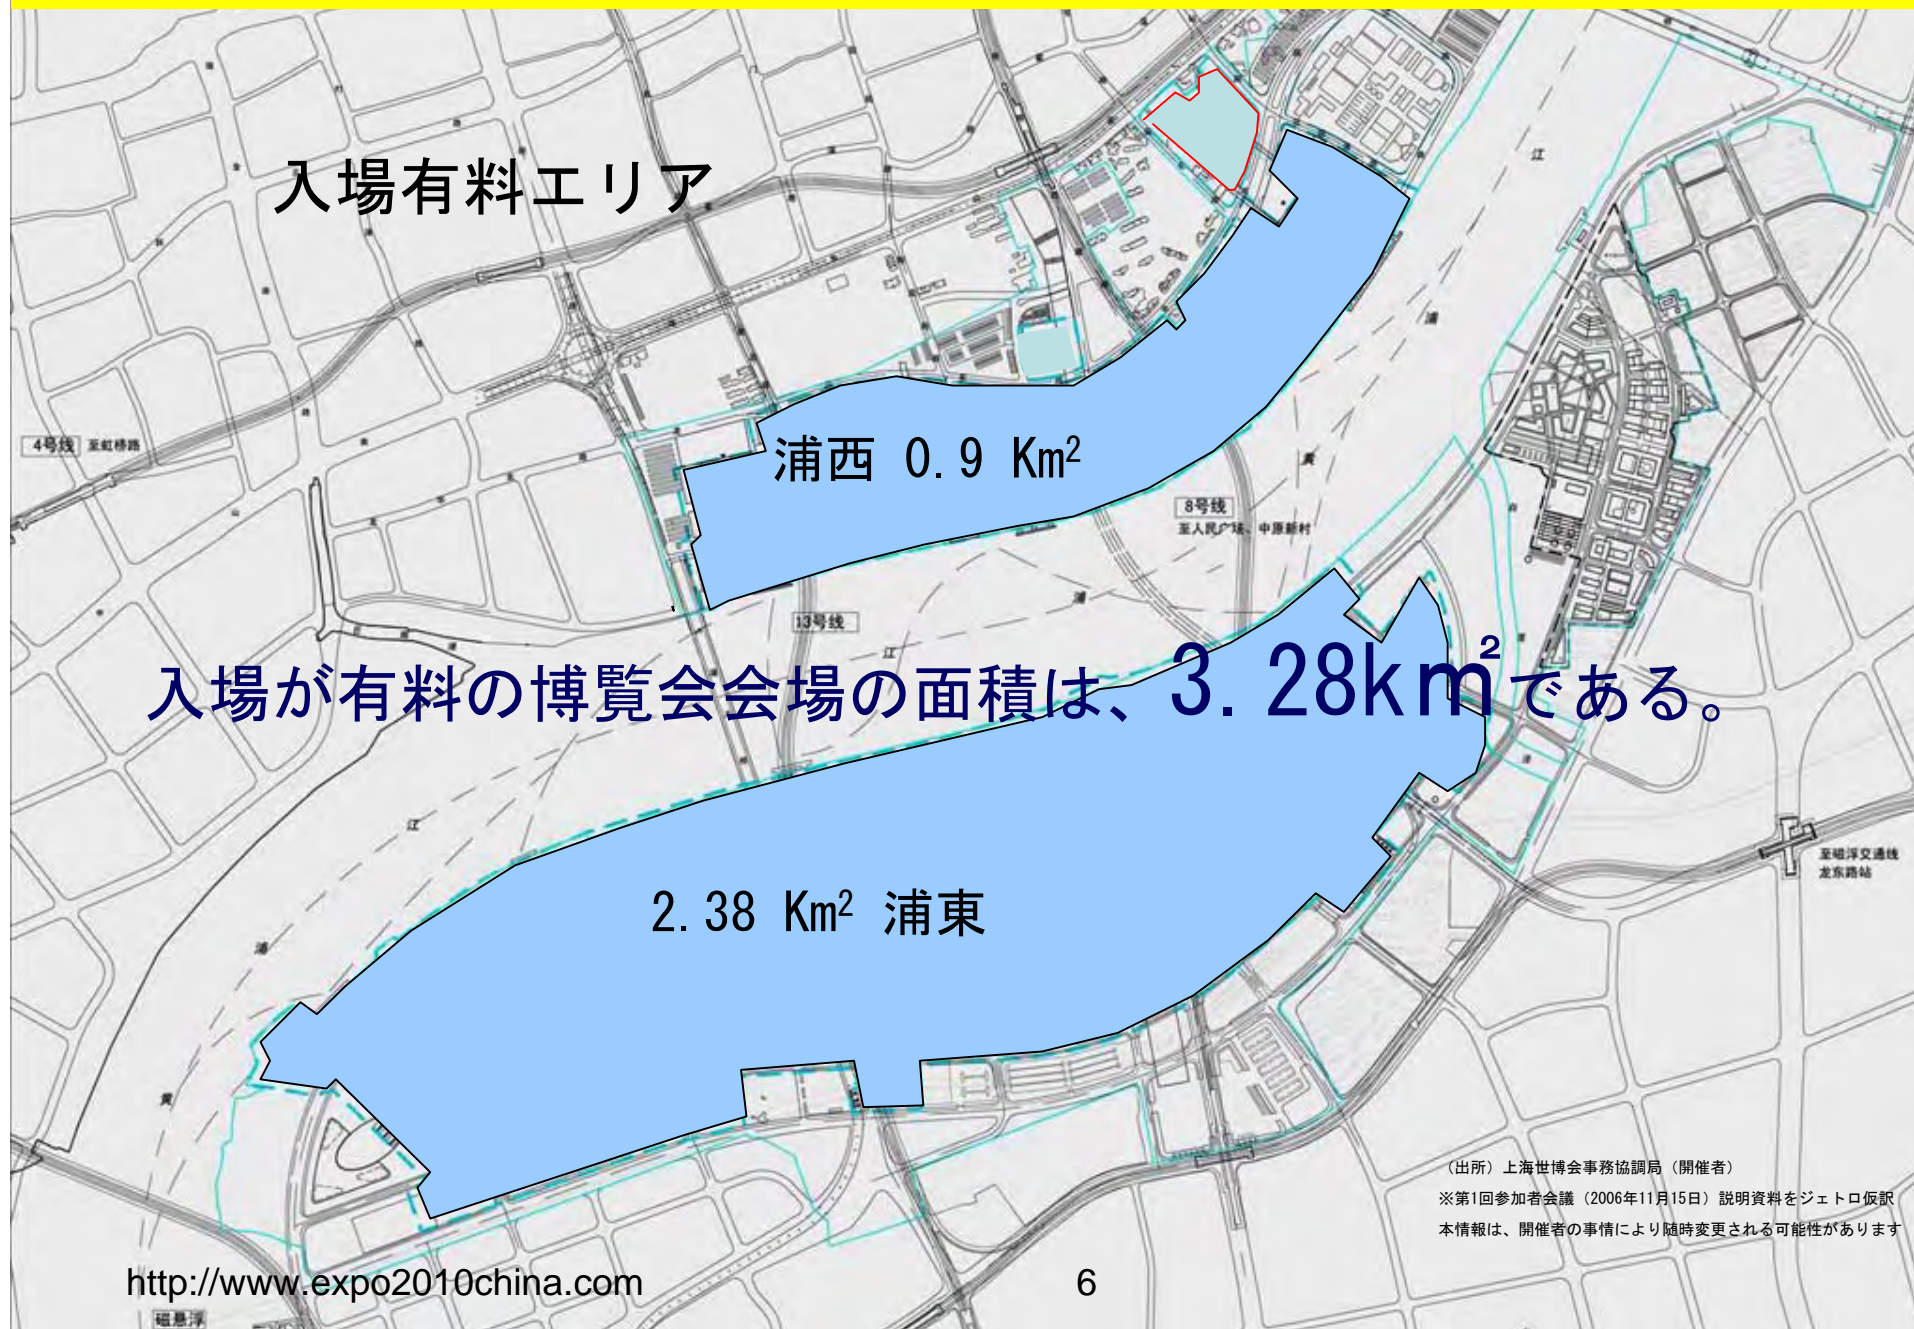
入場有料エリア

4号线 至虹桥路

浦西 0.9 $Km^2$

8号线 至人民广场、中原新村

13号线

入場が有料の博覧会会場の面積は、3.28$km^2$である。

江

浦

黄

2.38 $Km^2$ 浦東

至磁浮交通线 龙东路站

(出所) 上海世博会事務協調局 (開催者)
※第1回参加者会議 (2006年11月15日) 説明資料をジェトロ仮訳
本情報は、開催者の事情により随時変更される可能性があります

http://www.expo2010china.com

6

磁悬浮